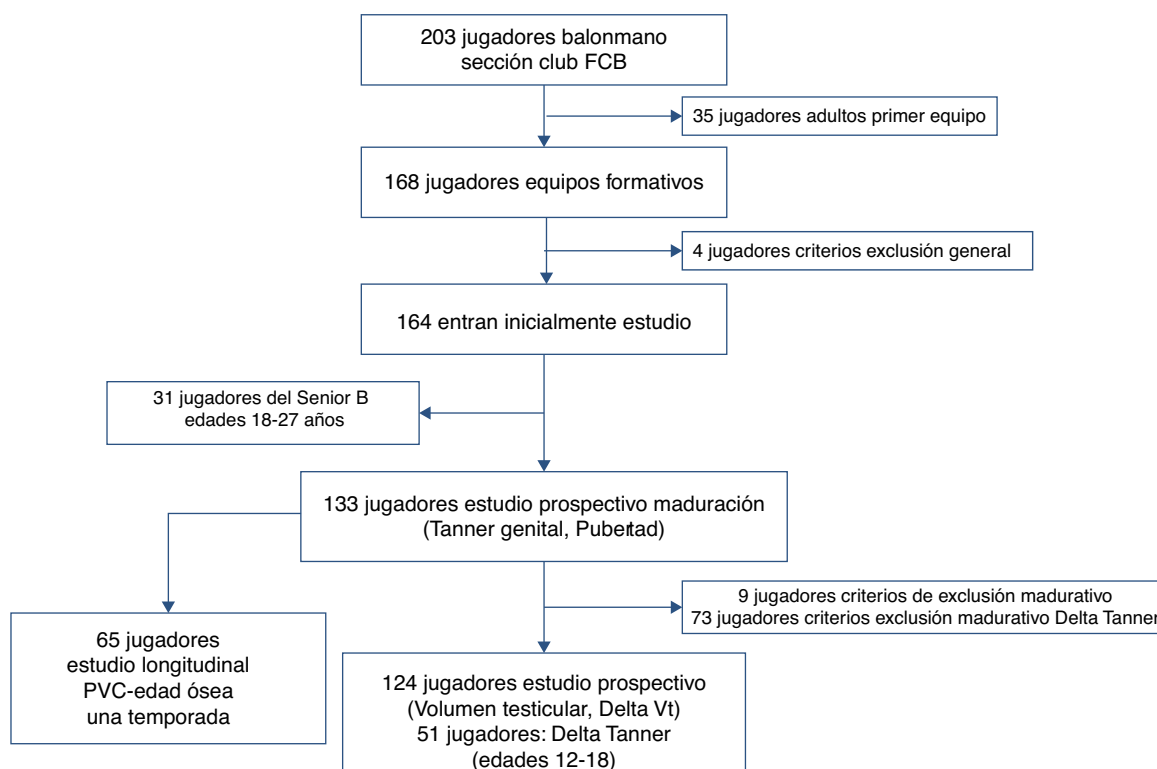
203 jugadores balonmano sección club FCB

35 jugadores adultos primer equipo

168 jugadores equipos formativos

4 jugadores criterios exclusión general

164 entran inicialmente estudio

31 jugadores del Senior B edades 18-27 años

133 jugadores estudio prospectivo maduración (Tanner genital, Pubertad)

9 jugadores criterios de exclusión madurativo
73 jugadores criterios exclusión madurativo Delta Tanner

65 jugadores estudio longitudinal PVC-edad ósea una temporada

124 jugadores estudio prospectivo (Volumen testicular, Delta Vt)
51 jugadores: Delta Tanner (edades 12-18)